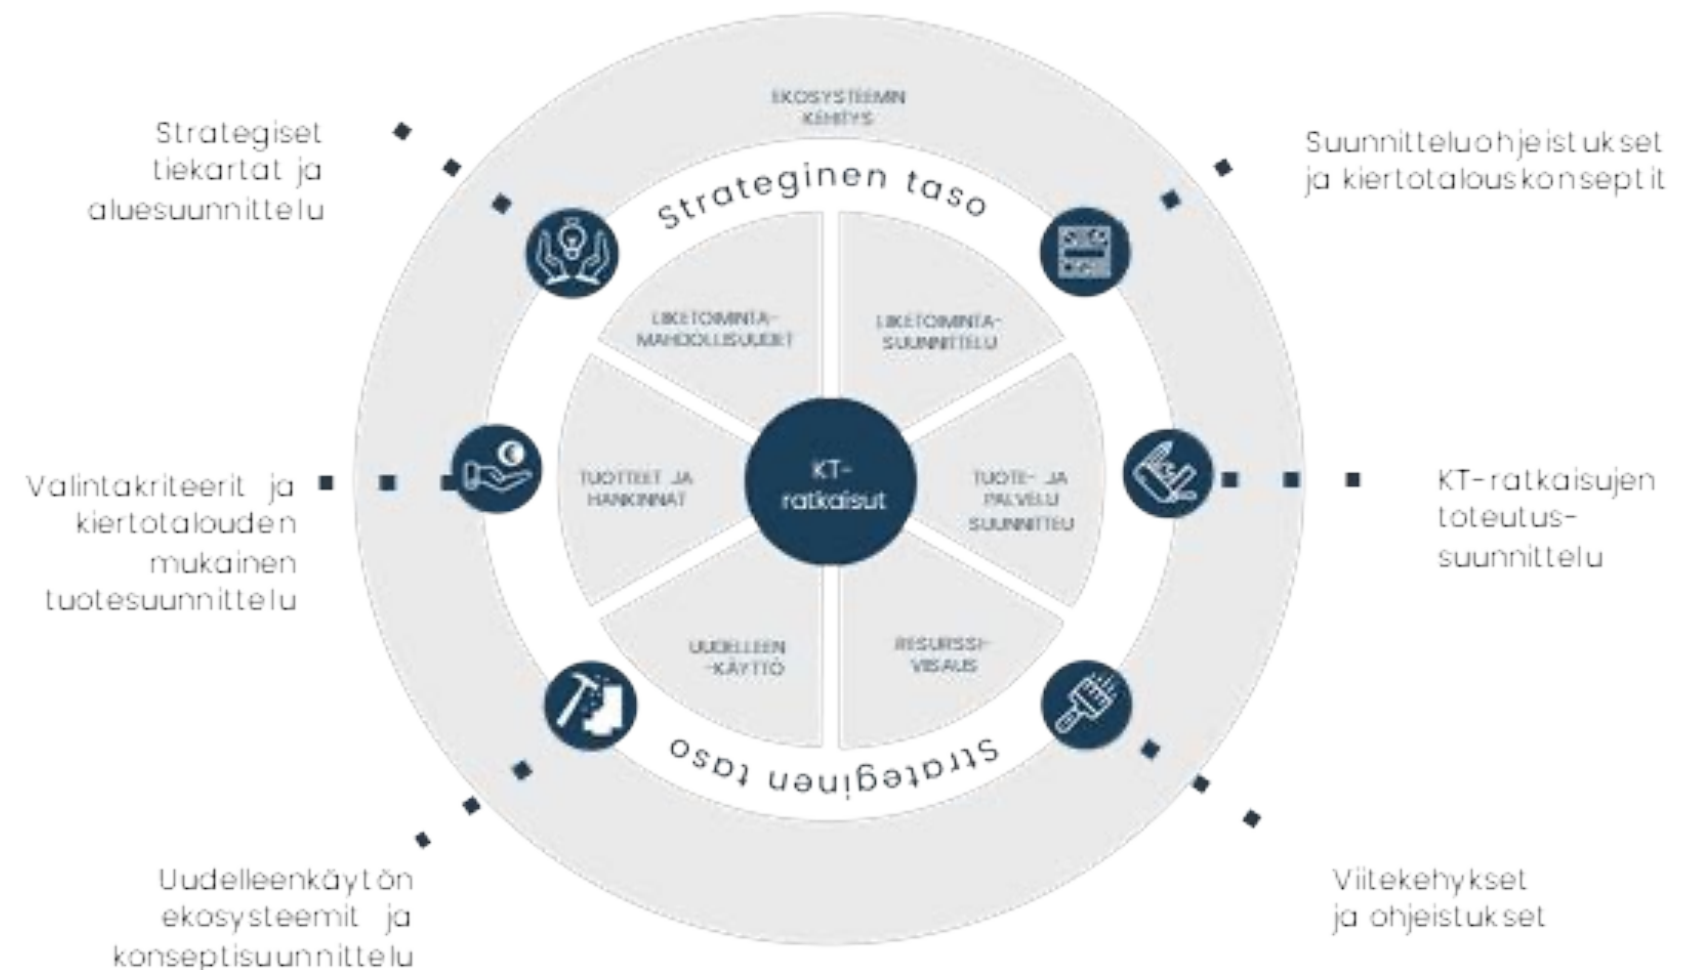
EKOSYSTEEMIN KEHITYS

Strategiset tiekartat ja aluesuunnittelu

Strateginen taso

Suunnitteluohjeistukset ja kiertotalouskonseptit

LIIKETOIMINTA-MAHDOLLISUUDET

LIIKETOIMINTA-SUUNNITTELU

Valintakriteerit ja kiertotalouden mukainen tuotesuunnittelu

TUOTTEET JA HANKINNAT

KT-ratkaisut

TUOTE- JA PALVELU SUUNNITTELU

KT-ratkaisujen toteutus-suunnittelu

UUDELLEEN -KÄYTTÖ

RESURSSI-VIISAUS

Strateginen taso

Uudelleenkäytön ekosysteemit ja konseptisuunnittelu

Viitekehykset ja ohjeistukset